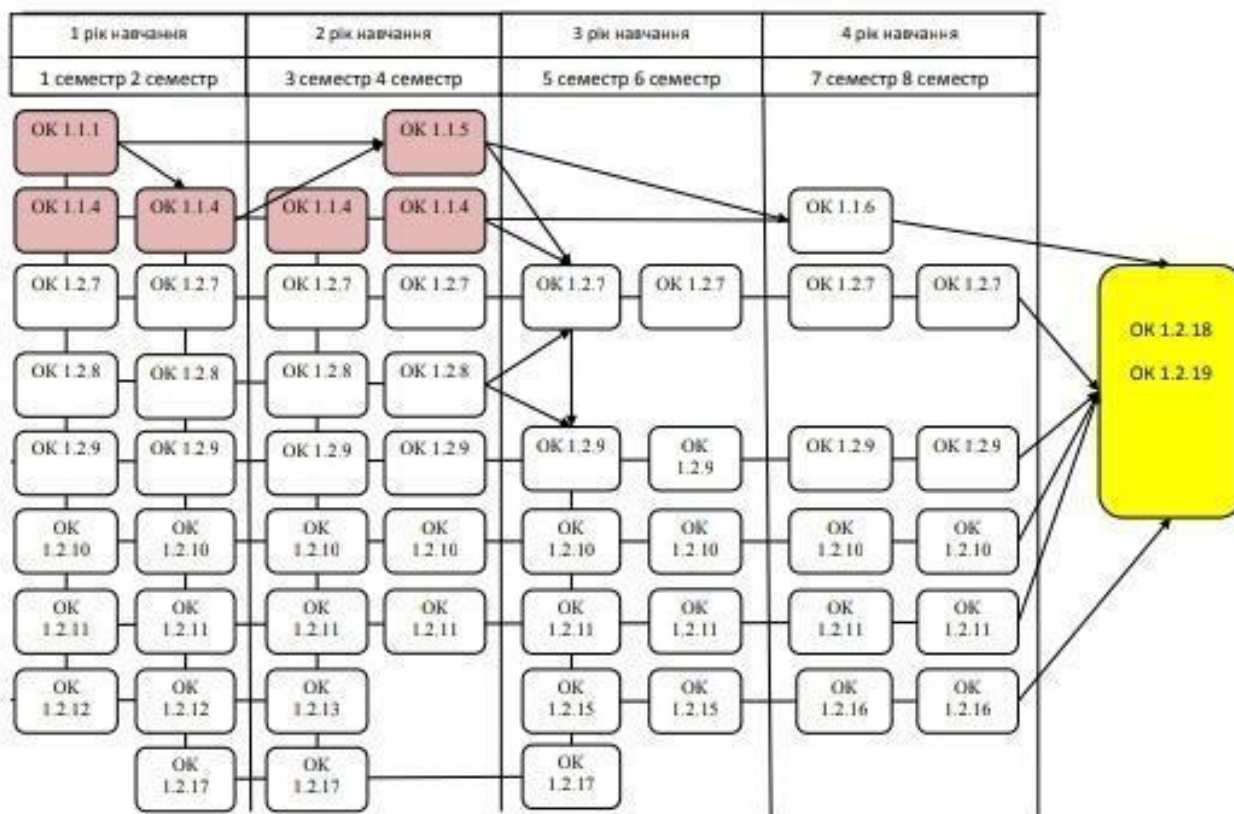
| 1 рік навчання | 2 рік навчання | 3 рік навчання | 4 рік навчання |
|---|---|---|---|
| 1 семестр 2 семестр | 3 семестр 4 семестр | 5 семестр 6 семестр | 7 семестр 8 семестр |

ОК 1.1.1
ОК 1.1.5

ОК 1.1.4
ОК 1.1.4
ОК 1.1.4
ОК 1.1.4
ОК 1.1.6

ОК 1.2.7
ОК 1.2.7
ОК 1.2.7
ОК 1.2.7
ОК 1.2.7
ОК 1.2.7
ОК 1.2.7
ОК 1.2.7

ОК 1.2.18
ОК 1.2.19

ОК 1.2.8
ОК 1.2.8
ОК 1.2.8
ОК 1.2.8

ОК 1.2.9
ОК 1.2.9
ОК 1.2.9
ОК 1.2.9
ОК 1.2.9
ОК 1.2.9
ОК 1.2.9
ОК 1.2.9

ОК 1.2.10
ОК 1.2.10
ОК 1.2.10
ОК 1.2.10
ОК 1.2.10
ОК 1.2.10
ОК 1.2.10
ОК 1.2.10

ОК 1.2.11
ОК 1.2.11
ОК 1.2.11
ОК 1.2.11
ОК 1.2.11
ОК 1.2.11
ОК 1.2.11
ОК 1.2.11

ОК 1.2.12
ОК 1.2.12
ОК 1.2.13
ОК 1.2.15
ОК 1.2.15
ОК 1.2.16
ОК 1.2.16

ОК 1.2.17
ОК 1.2.17
ОК 1.2.17